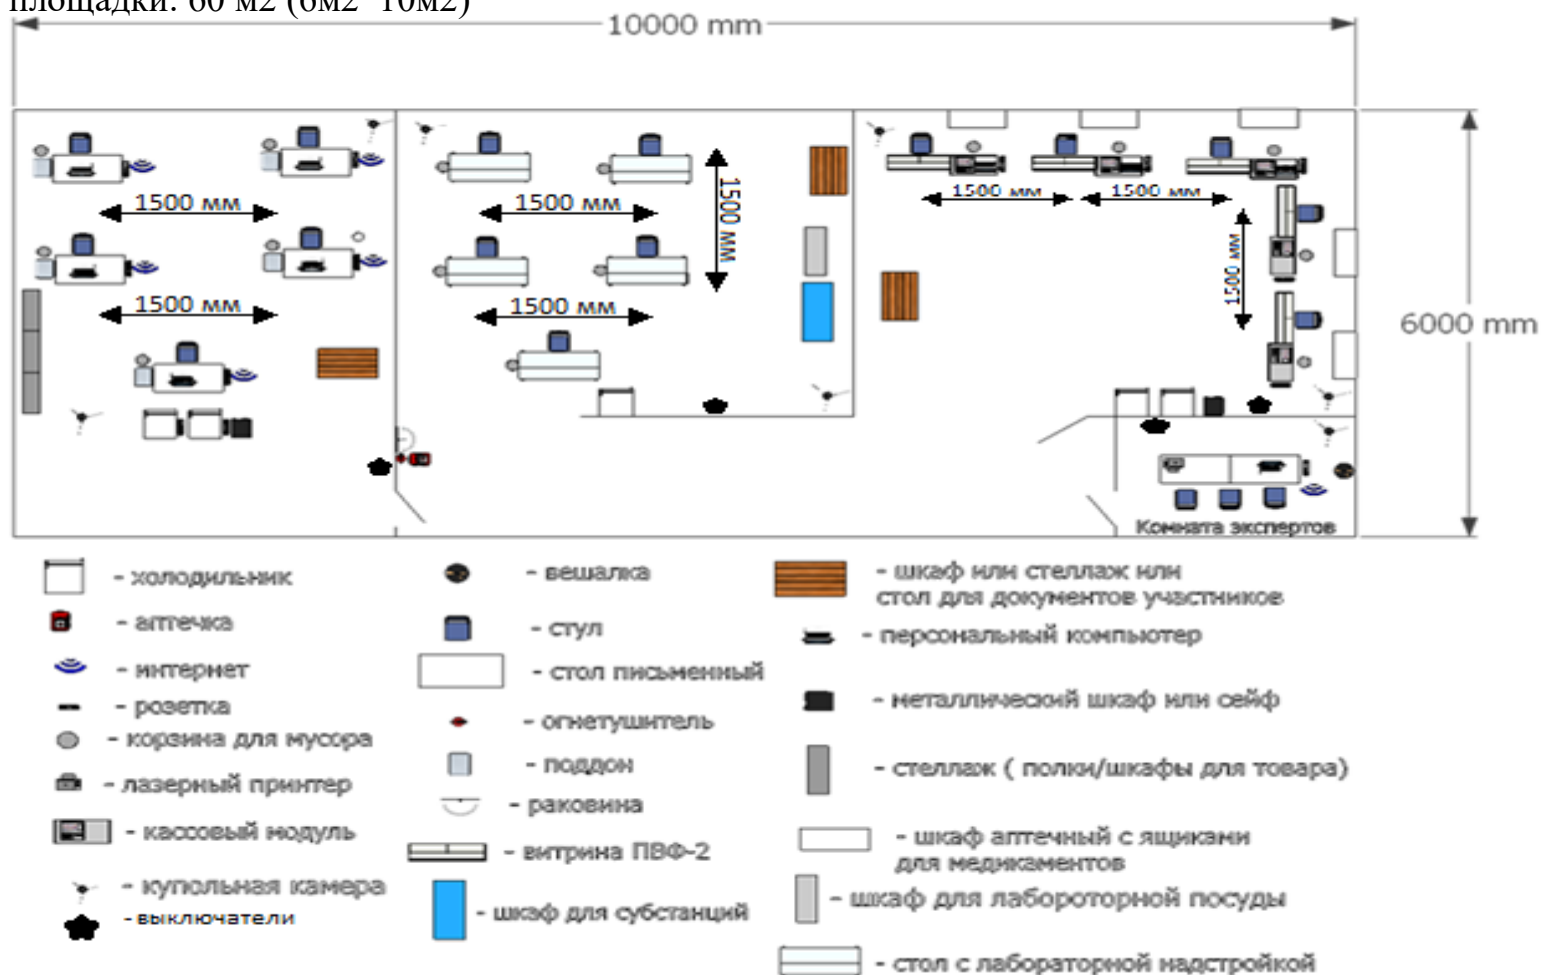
площадки: 60 м2 (6м2*10м2)

10000 mm

6000 mm

1500 мм
1500 мм
1500 мм
1500 мм
1500 мм
1500 мм
1500 мм
1500 мм

Комната экспертов

- холодильник
- аптечка
- интернет
- розетка
- корзина для мусора
- лазерный принтер
- кассовый модуль
- купольная камера
- выключатели

- вешалка
- стул
- стол письменный
- огнетушитель
- поддон
- раковина
- витрина ПВФ-2
- шкаф для субстанций

- шкаф или стеллаж или стол для документов участников
- персональный компьютер
- металлический шкаф или сейф
- стеллаж ( полки/шкафы для товара)
- шкаф аптечный с ящиками для медикаментов
- шкаф для лабороторной посуды
- стол с лабораторной надстройкой